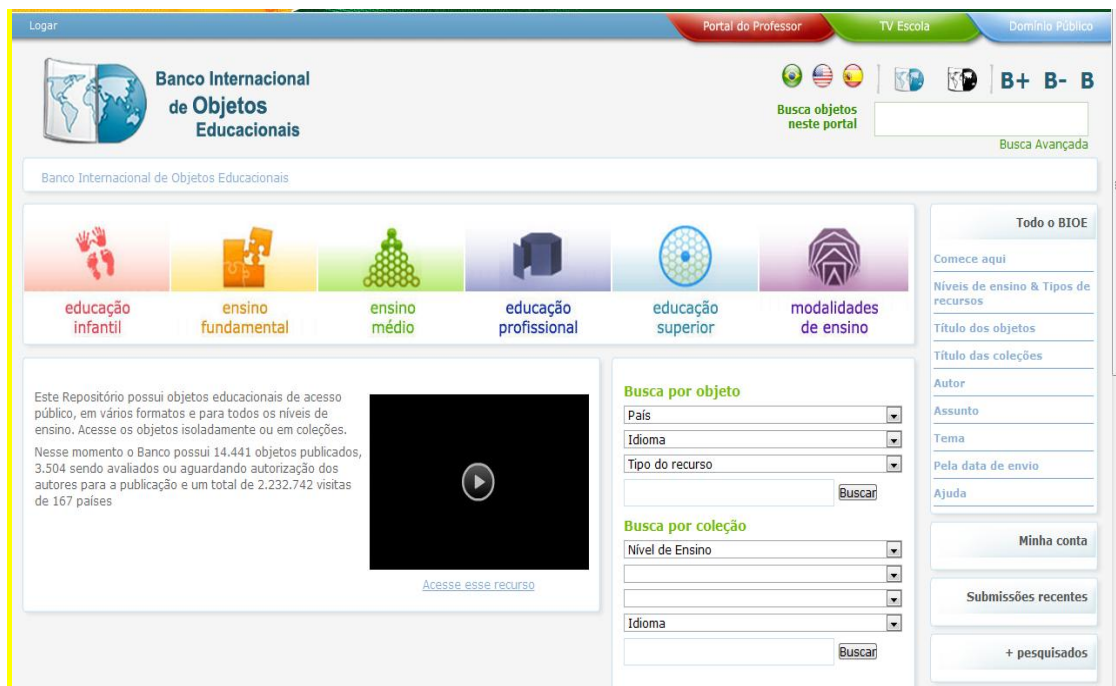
Logar

Portal do Professor TV Escola Domínio Público

Banco Internacional de Objetos Educacionais

B+ B- B

Busca objetos neste portal

Busca Avançada

Banco Internacional de Objetos Educacionais

educação infantil

ensino fundamental

ensino médio

educação profissional

educação superior

modalidades de ensino

Este Repositório possui objetos educacionais de acesso público, em vários formatos e para todos os níveis de ensino. Acesse os objetos isoladamente ou em coleções.

Nesse momento o Banco possui 14.441 objetos publicados, 3.504 sendo avaliados ou aguardando autorização dos autores para a publicação e um total de 2.232.742 visitas de 167 países

Acesse esse recurso

Busca por objeto

País

Idioma

Tipo do recurso

Buscar

Busca por coleção

Nível de Ensino

Idioma

Buscar

Todo o BIOE

Comece aqui

Níveis de ensino & Tipos de recursos

Título dos objetos

Título das coleções

Autor

Assunto

Tema

Pela data de envio

Ajuda

Minha conta

Submissões recentes

+ pesquisados